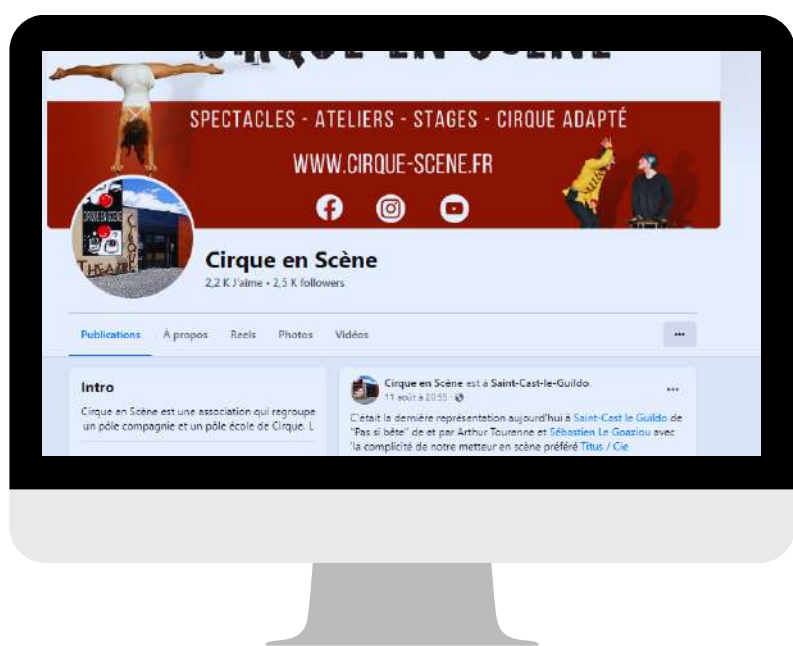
CIRQUE EN SCÈNE

SPECTACLES - ATELIERS - STAGES - CIRQUE ADAPTÉ

WWW.CIRQUE-SCENE.FR

CIRQUE EN SCÈNE

Cirque en Scène

2,2 K J'aime • 2,5 K followers

Publications À propos Reels Photos Vidéos ···

Intro

Cirque en Scène est une association qui regroupe un pôle compagnie et un pôle école de Cirque. L

Cirque en Scène est à Saint-Cast-le-Guildo.

11 août à 20:55 ·

···

C'était la dernière représentation aujourd'hui à Saint-Cast le Guildo de "Pas si bête" de et par Arthur Tourenne et Sébastien Le Goaziou avec la complicité de notre metteur en scène préféré Titus / Cie